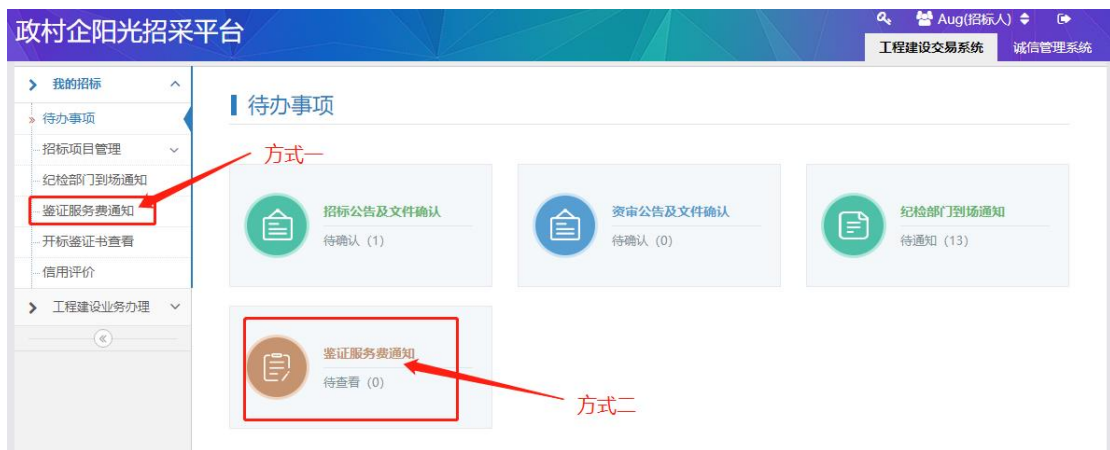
政村企阳光招采平台

Aug(招标人)

工程建设交易系统
诚信管理系统

我的招标
待办事项
招标项目管理
纪检部门到场通知
鉴证服务费通知
开标鉴证书查看
信用评价
工程建设业务办理

待办事项

方式一

招标公告及文件确认
待确认 (1)

资审公告及文件确认
待确认 (0)

纪检部门到场通知
待通知 (13)

鉴证服务费通知
待查看 (0)

方式二